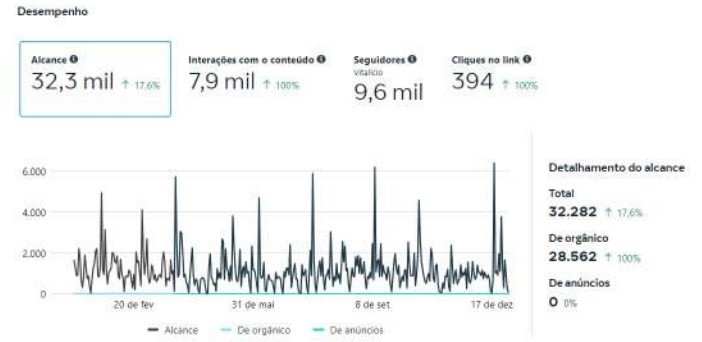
Desempenho

Alcance
32,3 mil ↑ 17,6%

Interações com o conteúdo
7,9 mil ↑ 100%

Seguidores
Vitalício
9,6 mil

Cliques no link
394 ↑ 100%

6.000
4.000
2.000
0
20 de fev
31 de mai
8 de set
17 de dez

Alcance
De orgânico
De anúncios

Detalhamento do alcance

Total
32.282 ↑ 17,6%

De orgânico
28.562 ↑ 100%

De anúncios
0 0%